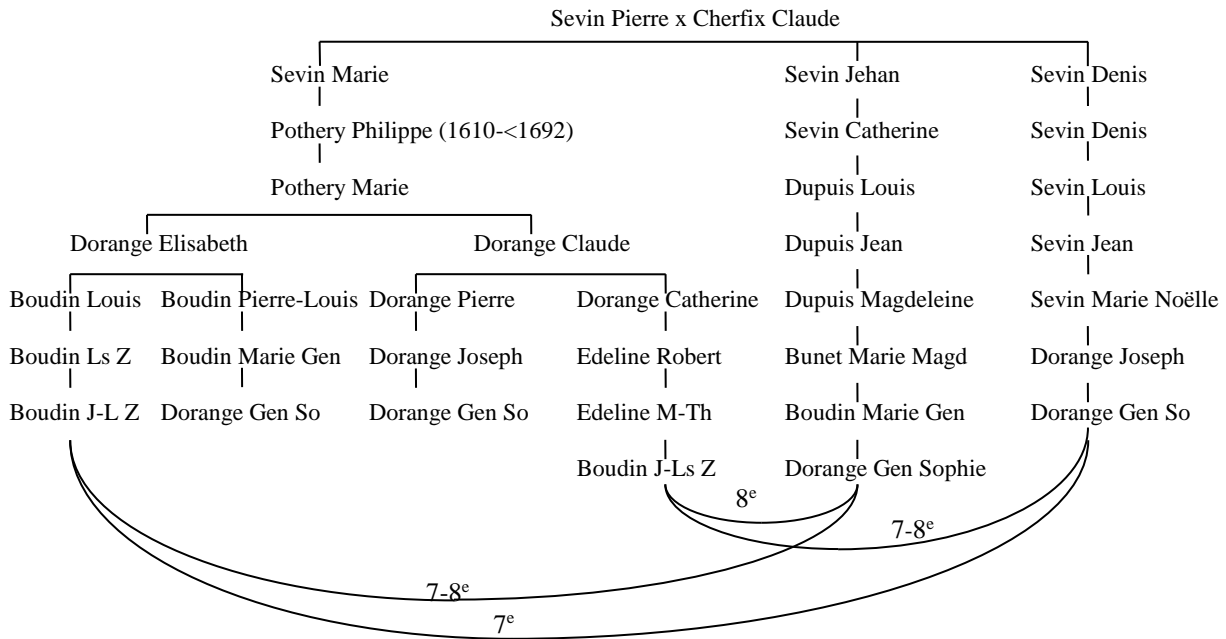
Sevin Pierre x Cherfix Claude

Sevin Marie
Pothery Philippe (1610-<1692)
Pothery Marie

Dorange Elisabeth
Boudin Louis
Boudin Ls Z
Boudin J-L Z

Boudin Pierre-Louis
Boudin Marie Gen
Dorange Gen So

Dorange Claude
Dorange Pierre
Dorange Joseph
Dorange Gen So

Dorange Catherine
Edeline Robert
Edeline M-Th
Boudin J-Ls Z

Sevin Jehan
Sevin Catherine
Dupuis Louis
Dupuis Jean
Dupuis Magdeleine
Bunet Marie Magd
Boudin Marie Gen
Dorange Gen Sophie

Sevin Denis
Sevin Denis
Sevin Louis
Sevin Jean
Sevin Marie Noëlle
Dorange Joseph
Dorange Gen So

8$^{e}$
7-8$^{e}$
7-8$^{e}$
7$^{e}$